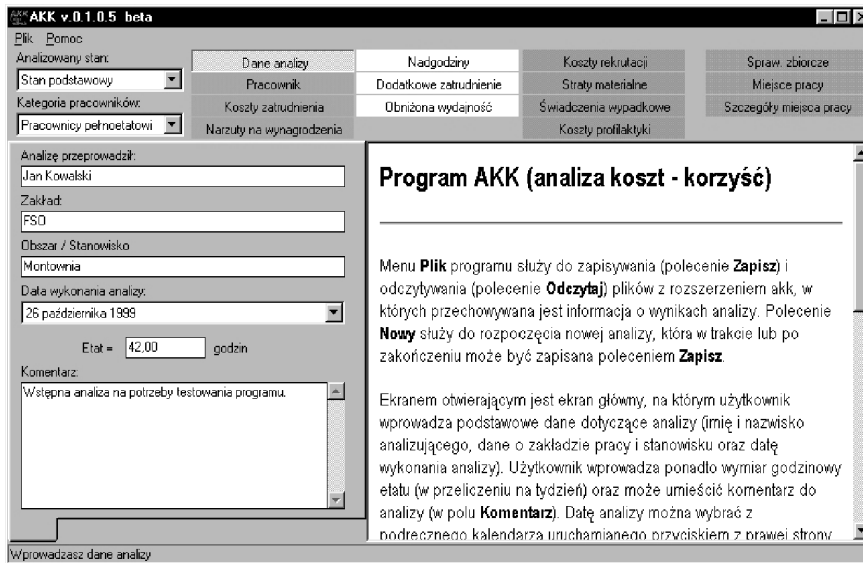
AKK v.0.1.0.5 beta

Plik Pomoc

Analizowany stan:
Stan podstawowy
Kategoria pracowników:
Pracownicy pełnoetatowi

| Dane analizy | Nadgodziny | Koszty rekrutacji | Spraw. zbiorcze |
|---|---|---|---|
| Pracownik | Dodatkowe zatrudnienie | Straty materialne | Miejsce pracy |
| Koszty zatrudnienia | Obniżona wydajność | Świadczenia wypadkowe | Szczegóły miejsca pracy |
| Narzuty na wynagrodzenia | | Koszty profilaktyki | |

Analizę przeprowadził:
Jan Kowalski
Zakład:
FSO
Obszar / Stanowisko
Montownia
Data wykonania analizy:
26 października 1999
Etat = 42,00 godzin
Komentarz:
Wstępna analiza na potrzeby testowania programu.

Program AKK (analiza koszt - korzyść)

Menu Plik programu służy do zapisywania (polecenie Zapisz) i odczytywania (polecenie Odczytaj) plików z rozszerzeniem akk, w których przechowywana jest informacja o wynikach analizy. Polecenie Nowy służy do rozpoczęcia nowej analizy, która w trakcie lub po zakończeniu może być zapisana poleceniem Zapisz.

Ekranem otwierającym jest ekran główny, na którym użytkownik wprowadza podstawowe dane dotyczące analizy (imię i nazwisko analizującego, dane o zakładzie pracy i stanowisku oraz datę wykonania analizy). Użytkownik wprowadza ponadto wymiar godzinowy etatu (w przeliczeniu na tydzień) oraz może umieścić komentarz do analizy (w polu Komentarz). Datę analizy można wybrać z podręcznego kalendarza uruchamianego przyciskiem z prawej strony

Wprowadzasz dane analizy